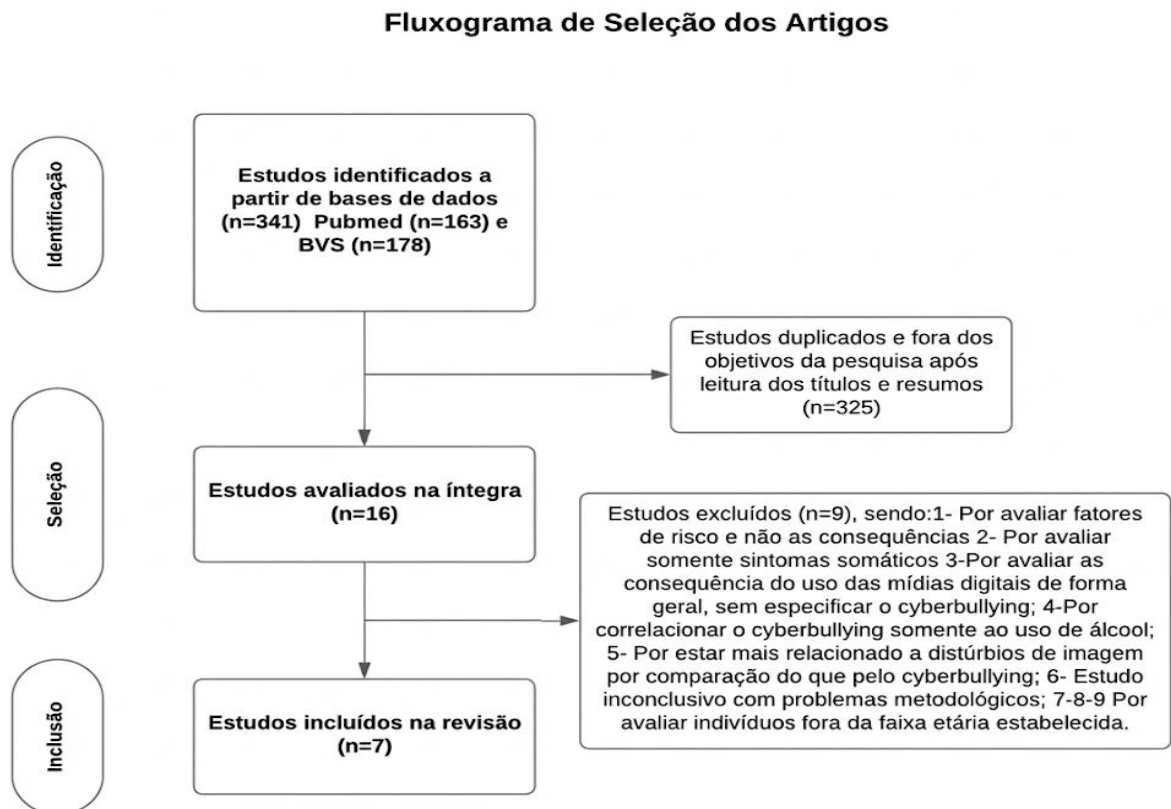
Fluxograma de Seleção dos Artigos

Identificação

Estudos identificados a partir de bases de dados (n=341) Pubmed (n=163) e BVS (n=178)

Estudos duplicados e fora dos objetivos da pesquisa após leitura dos títulos e resumos (n=325)

Seleção

Estudos avaliados na íntegra (n=16)

Estudos excluídos (n=9), sendo:1- Por avaliar fatores de risco e não as consequências 2- Por avaliar somente sintomas somáticos 3-Por avaliar as consequência do uso das mídias digitais de forma geral, sem especificar o cyberbullying; 4-Por correlacionar o cyberbullying somente ao uso de álcool; 5- Por estar mais relacionado a distúrbios de imagem por comparação do que pelo cyberbullying; 6- Estudo inconclusivo com problemas metodológicos; 7-8-9 Por avaliar indivíduos fora da faixa etária estabelecida.

Inclusão

Estudos incluídos na revisão (n=7)